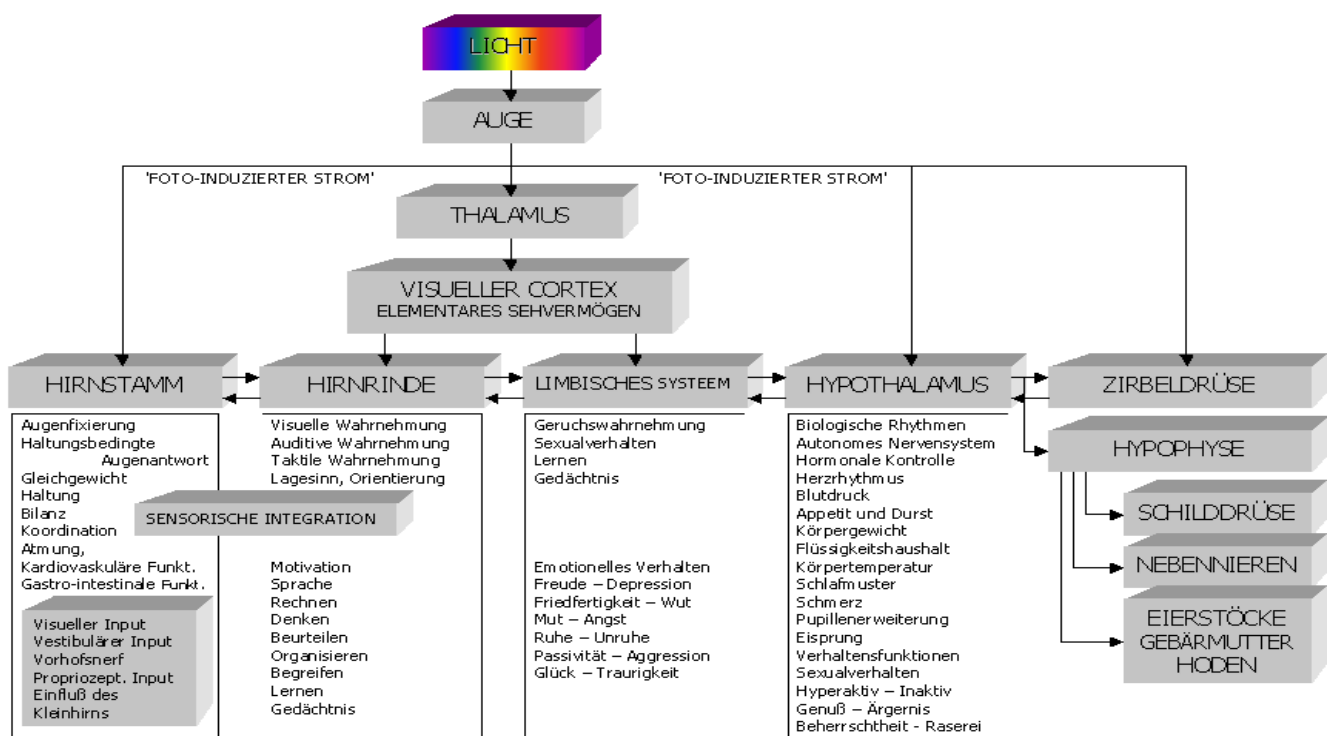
LICHT

AUGE

'FOTO-INDUZIERTER STROM'

'FOTO-INDUZIERTER STROM'

THALAMUS

VISUELLER CORTEX
ELEMENTARES SEHVERMÖGEN

HIRNSTAMM

HIRNRINDE

LIMBISCHES SYSTEEM

HYPOTHALAMUS

ZIRBELDRÜSE

HYPOPHYSE

Augenfixierung
Haltungsbedingte Augenantwort
Gleichgewicht
Haltung
Bilanz
Koordination
Atmung,
Kardiovaskuläre Funkt.
Gastro-intestinale Funkt.

Visueller Input
Vestibulärer Input
Vorhofsnerf
Propriozept. Input
Einfluß des Kleinhirns

Visuelle Wahrnehmung
Auditive Wahrnehmung
Taktile Wahrnehmung
Lagesinn, Orientierung

SENSORISCHE INTEGRATION

Motivation
Sprache
Rechnen
Denken
Beurteilen
Organisieren
Begreifen
Lernen
Gedächtnis

Geruchswahrnehmung
Sexualverhalten
Lernen
Gedächtnis

Emotionelles Verhalten
Freude – Depression
Friedfertigkeit – Wut
Mut – Angst
Ruhe – Unruhe
Passivität – Aggression
Glück – Traurigkeit

Biologische Rhythmen
Autonomes Nervensystem
Hormonale Kontrolle
Herzrhythmus
Blutdruck
Appetit und Durst
Körpergewicht
Flüssigkeitshaushalt
Körpertemperatur
Schlafmuster
Schmerz
Pupillenerweiterung
Eisprung
Verhaltensfunktionen
Sexualverhalten
Hyperaktiv – Inaktiv
Genuß – Ärgernis
Beherrschtheit - Raserei

SCHILDDRÜSE

NEBENNIEREN

EIERSTÖCKE
GEBÄRMUTTER
HODEN